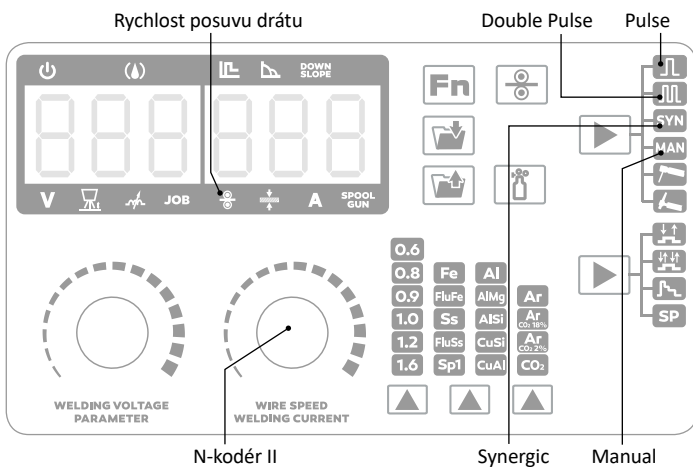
Rychlost posuvu drátu

Double Pulse

Pulse

DOWN SLOPE

V

JOB

A

SPOOL GUN

Fn

SYN

MAN

0.6

0.8

0.9

1.0

1.2

1.6

Fe

FluFe

Ss

FluSs

Sp1

Al

AlMg

AlSi

CuSi

CuAl

Ar

Ar $CO_2$ 18%

Ar $CO_2$ 2%

$CO_2$

SP

WELDING VOLTAGE PARAMETER

WIRE SPEED WELDING CURRENT

N-kodér II

Synergic

Manual